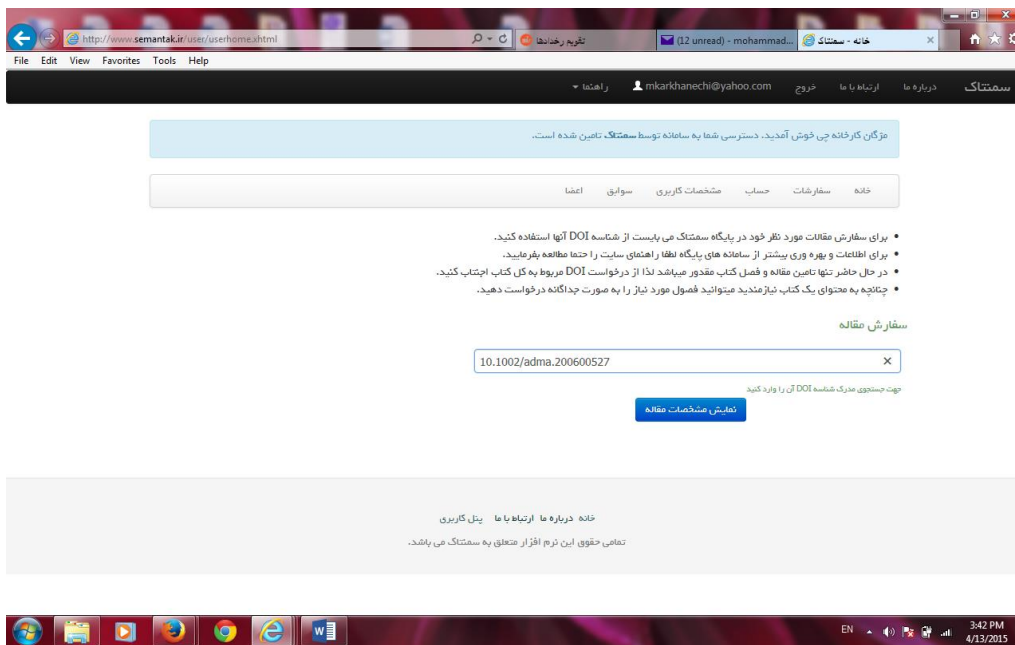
http://www.semantak.ir/user/userhome.xhtml
تقویم رخدادها
(12 unread) - mohammad...
خانه - سمتاک
File Edit View Favorites Tools Help

سمتاک درباره ما ارتباط با ما خروج mkarkhanechi@yahoo.com راهنما

مژگان کارخانه چی خوش آمدید. دسترسی شما به سامانه توسط سمتاک تامین شده است.

خانه سفارشات حساب مشخصات کاربری سوابق اعضا

• برای سفارش مقالات مورد نظر خود در پایگاه سمتاک می بایست از شناسه DOI آنها استفاده کنید.
• برای اطلاعات و بهره وری بیشتر از سامانه های پایگاه لطفا راهنمای سایت را حتما مطالعه بفرمایید.
• در حال حاضر تنها تامین مقاله و فصل کتاب مقدور میباشد لذا از درخواست DOI مربوط به کل کتاب اجتناب کنید.
• چنانچه به محتوای یک کتاب نیازمندید میتوانید فصول مورد نیاز را به صورت جداگانه درخواست دهید.

سفارش مقاله

10.1002/adma.200600527

جهت جستجوی مدرک شناسه DOI آن را وارد کنید

نمایش مشخصات مقاله

خانه درباره ما ارتباط با ما پنل کاربری

تمامی حقوق این نرم افزار متعلق به سمتاک می باشد.

EN 3:42 PM 4/13/2015